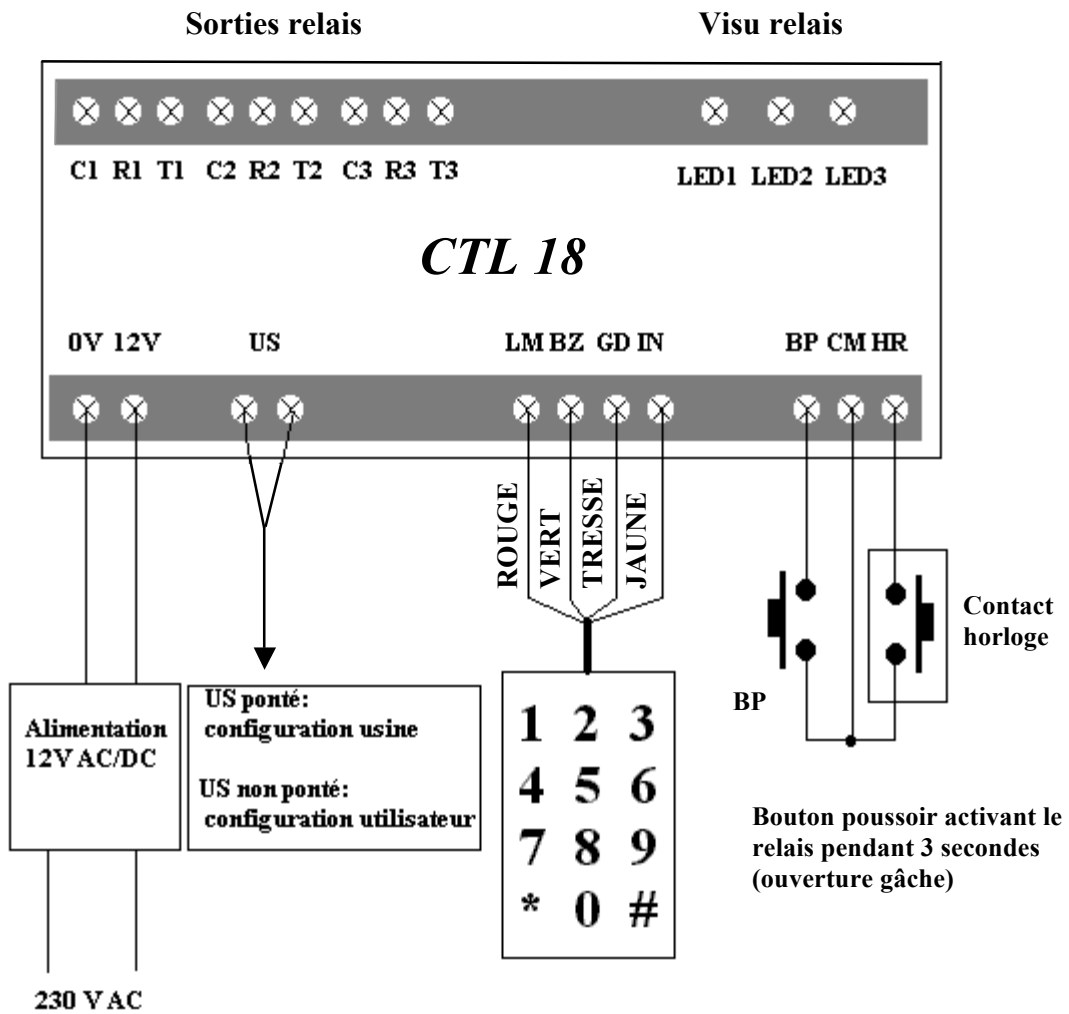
Sorties relais

Visu relais

C1 R1 T1 C2 R2 T2 C3 R3 T3

LED1 LED2 LED3

CTL 18

0V 12V

US

LM BZ GD IN

BP CM HR

ROUGE VERT TRESSE JAUNE

Contact horloge

BP

Alimentation 12V AC/DC

US ponté: configuration usine

US non ponté: configuration utilisateur

1 2 3
4 5 6
7 8 9
* 0 #

Bouton poussoir activant le relais pendant 3 secondes (ouverture gâche)

230 VAC